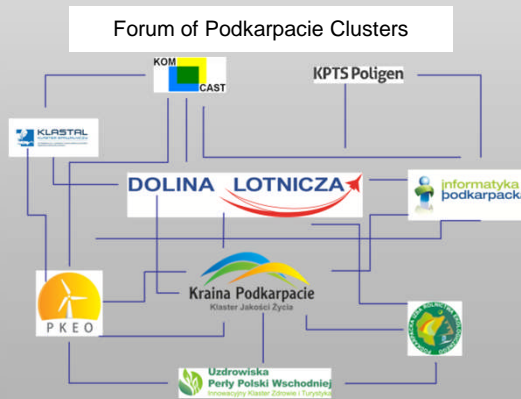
Forum of Podkarpacie Clusters

KOM
CAST

KPTS Poligen

KLASTAL

DOLINA LOTNICZA

informatyka podkarpacka

PKEO

Kraina Podkarpacie
Klaster Jakości Życia

Uzdrowiska
Perły Polski Wschodniej
Innowacyjny Klaster Zdrowie i Turystyka